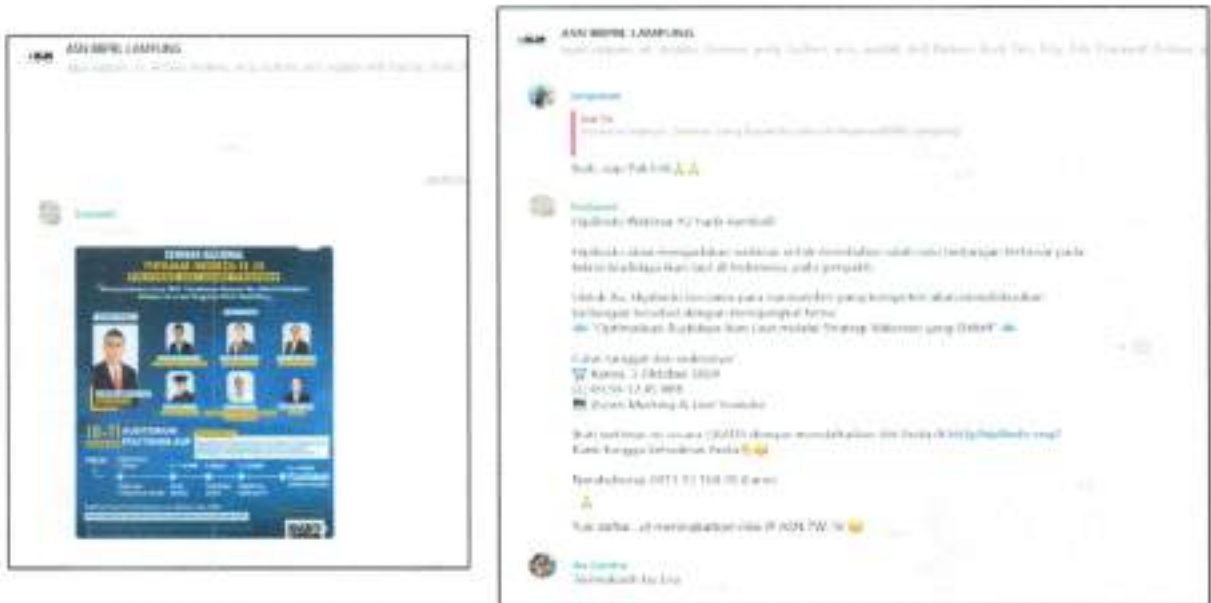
ASN BERAKHLAK LAMPUNG

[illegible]

ASN BERAKHLAK LAMPUNG

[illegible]

Hai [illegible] Webinar KU hadir kembali

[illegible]

"Optimalisasi Budidaya Ikan Laut melalui Strategi Webinar yang Efektif"

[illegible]
Kamis, 3 Oktober 2024
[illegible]
Zoom Meeting & Live Youtube

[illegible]

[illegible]

Yuk daftar... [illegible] ASN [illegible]

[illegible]